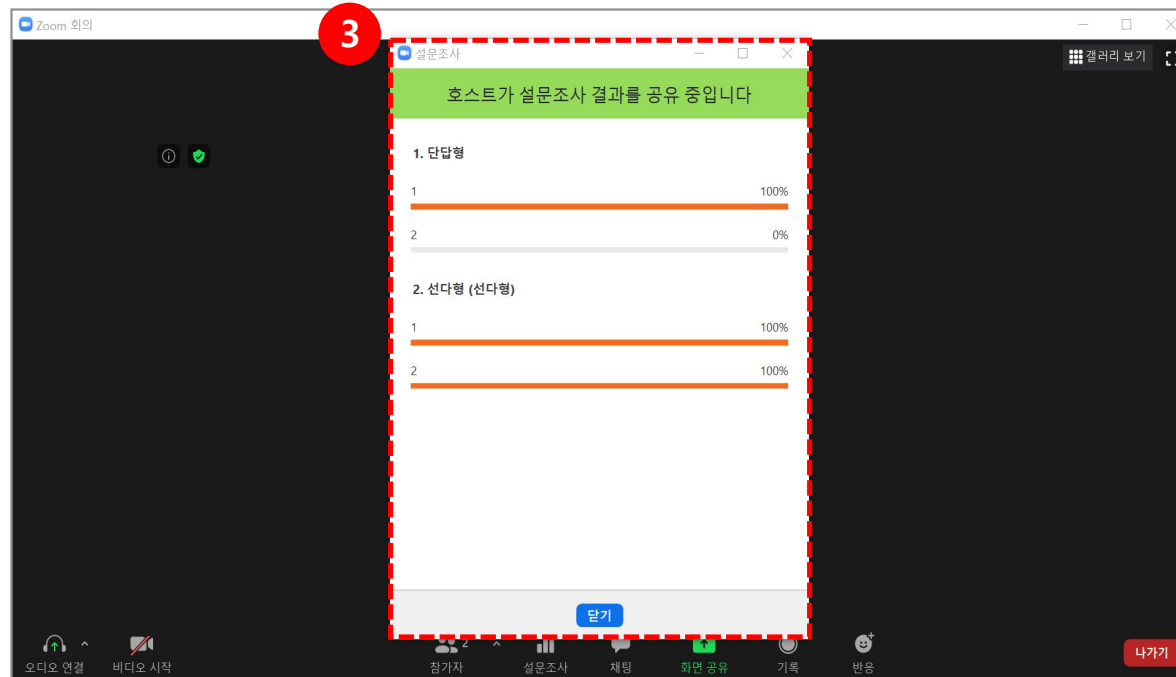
Zoom 회의

3

설문조사

갤러리 보기

호스트가 설문조사 결과를 공유 중입니다

1. 단답형

1 100%

2 0%

2. 선다형 (선다형)

1 100%

2 100%

닫기

오디오 연결 ^

비디오 시작

2 ^

참가자

설문조사

채팅

화면 공유

기록

반응

나가기